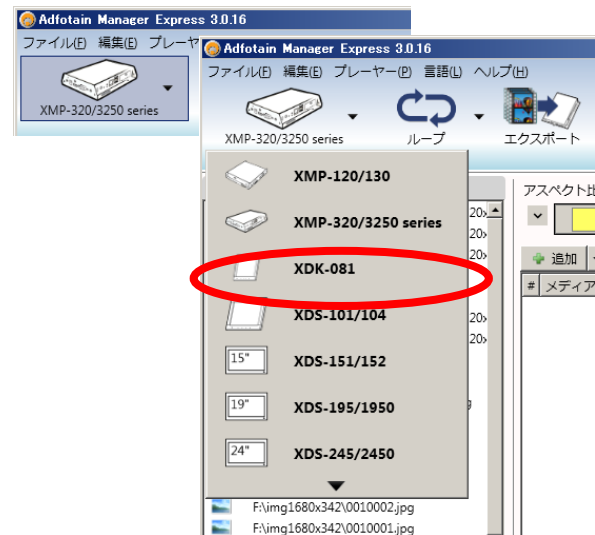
Adfotain Manager Express 3.0.16
ファイル(F) 編集(E) プレーヤ
XMP-320/3250 series

Adfotain Manager Express 3.0.16
ファイル(F) 編集(E) プレーヤー(P) 言語(L) ヘルプ(H)
XMP-320/3250 series
ループ
エクスポート

XMP-120/130
XMP-320/3250 series
XDK-081
XDS-101/104
15"
XDS-151/152
19"
XDS-195/1950
24"
XDS-245/2450

20x
20x
20x
20x
20x
20x
20x

アスペクト比
追加
#
メディア

F:\img1680x342\0010002.jpg
F:\img1680x342\0010001.jpg